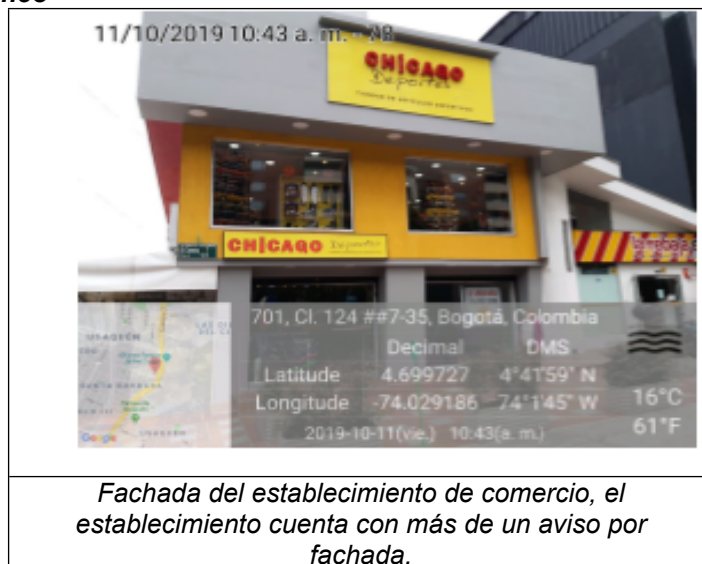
11/10/2019 10:43 a. m. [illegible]

CHICAGO Deportes

CHICAGO Deportes

701, Cl. 124 ##7-35, Bogotá, Colombia

| | Decimal | DMS |
|---|---|---|
| Latitude | 4.699727 | 4°41'59" N |
| Longitude | -74.029186 | 74°1'45" W |

16°C
61°F

2019-10-11(vie.) 10:43(a. m.)

Google

Fachada del establecimiento de comercio, el establecimiento cuenta con más de un aviso por fachada.